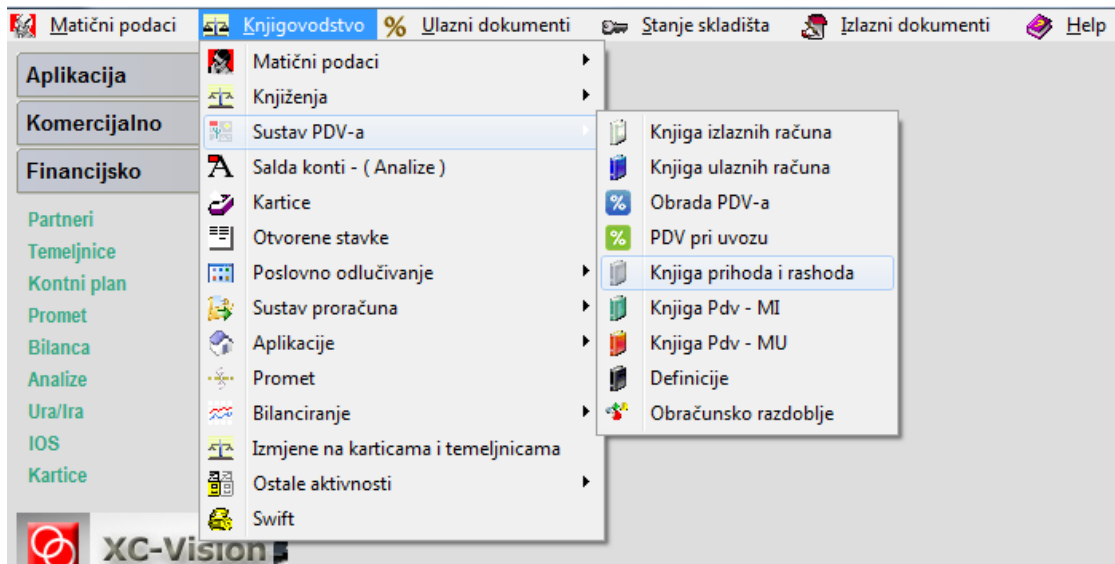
Matični podaci Knjigovodstvo Ulazni dokumenti Stanje skladišta Izlazni dokumenti Help

Aplikacija
Komercijalno
Financijsko

Partneri
Temeljnice
Kontni plan
Promet
Bilanca
Analize
Ura/Ira
IOS
Kartice

XC-Vision

Matični podaci
Knjiženja
Sustav PDV-a
Salda konti - ( Analize )
Kartice
Otvorene stavke
Poslovno odlučivanje
Sustav proračuna
Aplikacije
Promet
Bilanciranje
Izmjene na karticama i temeljnicama
Ostale aktivnosti
Swift

Knjiga izlaznih računa
Knjiga ulaznih računa
Obrada PDV-a
PDV pri uvozu
Knjiga prihoda i rashoda
Knjiga Pdv - MI
Knjiga Pdv - MU
Definicije
Obračunsko razdoblje